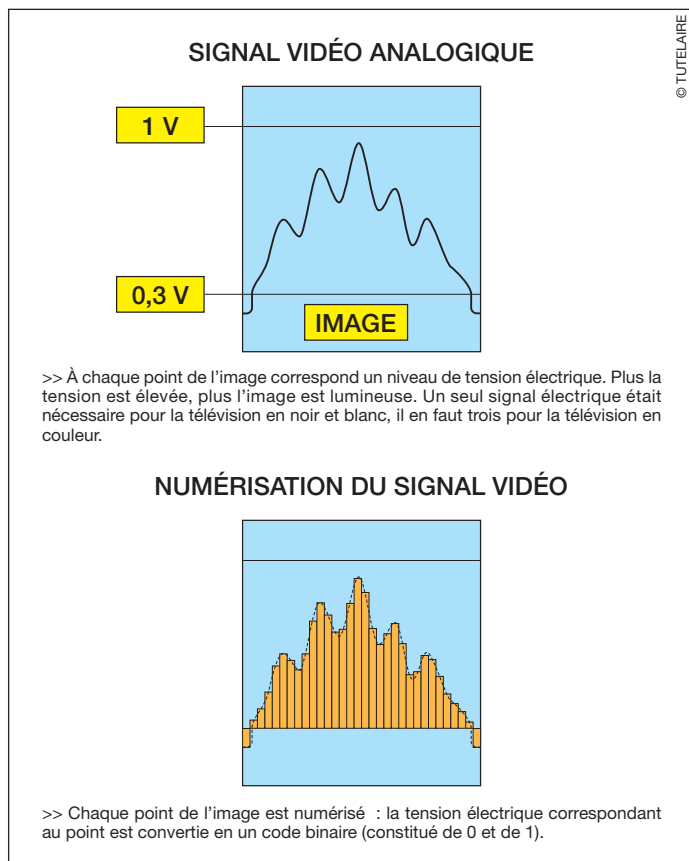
© TUTELAIRE

SIGNAL VIDÉO ANALOGIQUE

1 V

0,3 V

IMAGE

>> À chaque point de l’image correspond un niveau de tension électrique. Plus la tension est élevée, plus l’image est lumineuse. Un seul signal électrique était nécessaire pour la télévision en noir et blanc, il en faut trois pour la télévision en couleur.

NUMÉRISATION DU SIGNAL VIDÉO

>> Chaque point de l’image est numérisé : la tension électrique correspondant au point est convertie en un code binaire (constitué de 0 et de 1).